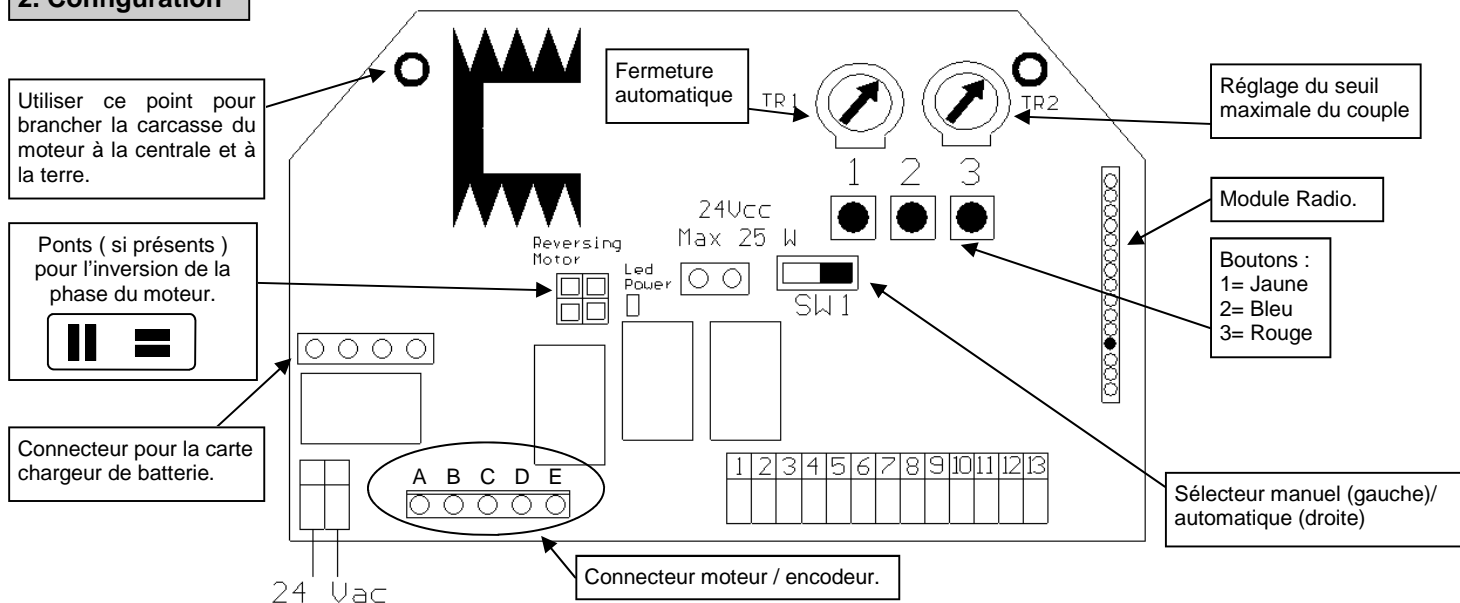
2. Configuration

Utiliser ce point pour brancher la carcasse du moteur à la centrale et à la terre.

Fermeture automatique

TR1

TR2

Réglage du seuil maximale du couple

1 2 3

24Vcc
Max 25 W

Module Radio.

Ponts ( si présents ) pour l'inversion de la phase du moteur.

Reversing Motor

Led Power

SW1

Boutons :
1= Jaune
2= Bleu
3= Rouge

Connecteur pour la carte chargeur de batterie.

A B C D E

| 1 | 2 | 3 | 4 | 5 | 6 | 7 | 8 | 9 | 10 | 11 | 12 | 13 |
|---|---|---|---|---|---|---|---|---|---|---|---|---|

Sélecteur manuel (gauche)/ automatique (droite)

24 Vac

Connecteur moteur / encodeur.